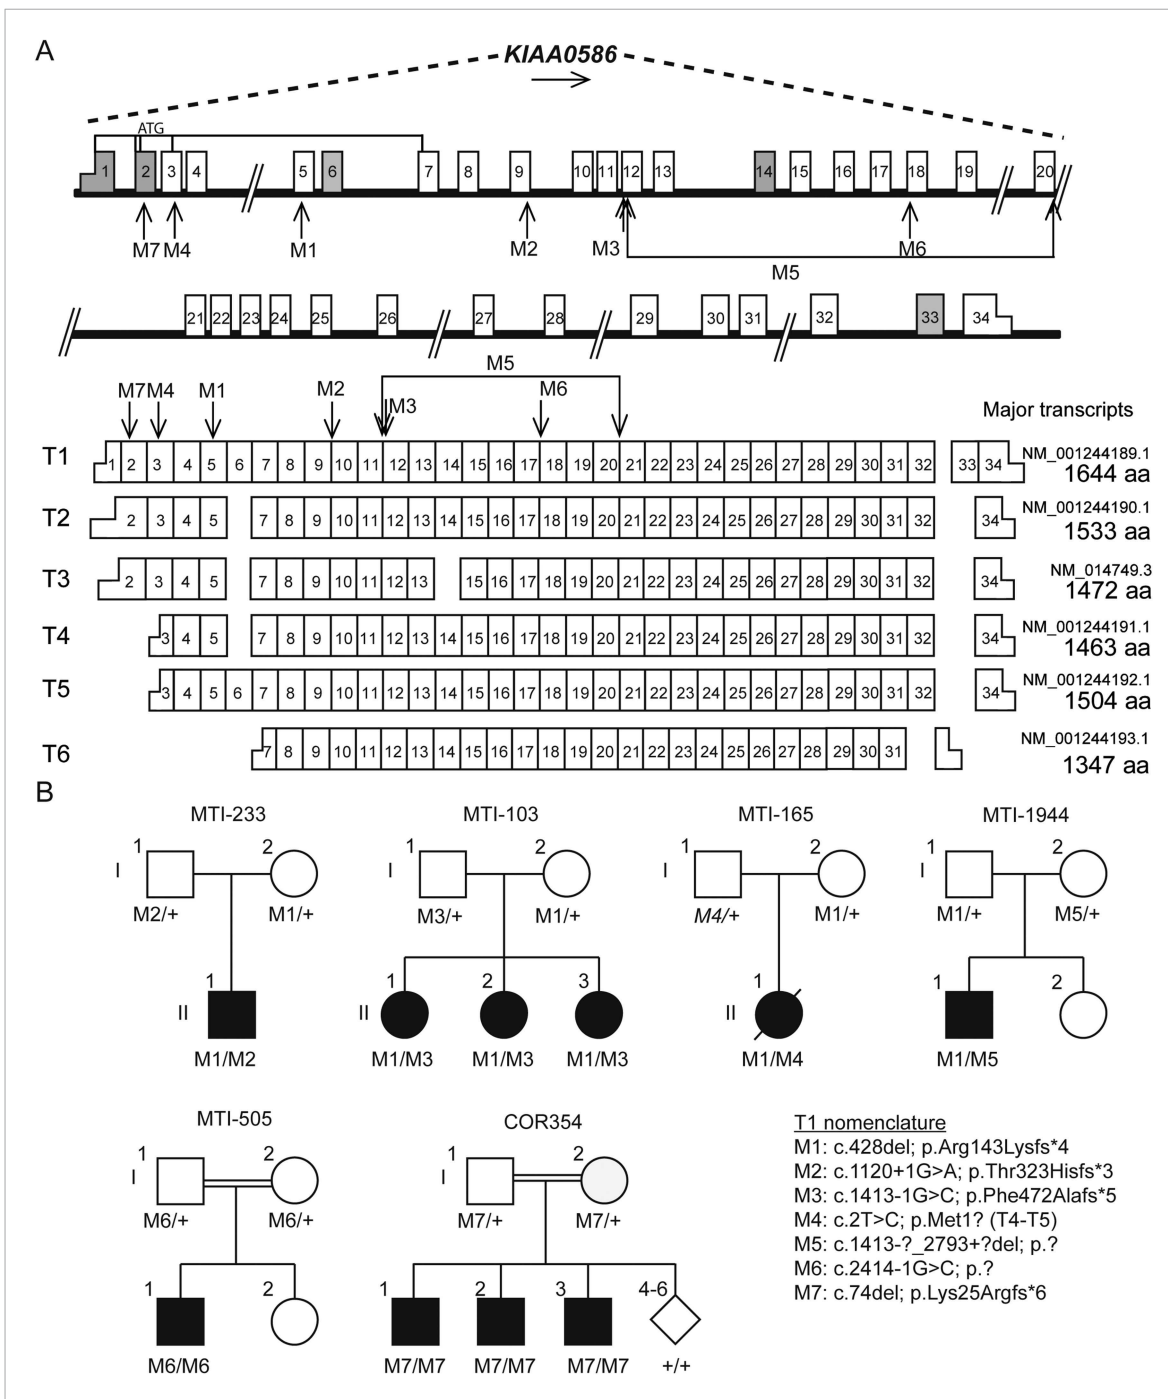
A

KIAA0586

ATG

1 2 3 4 5 6 7 8 9 10 11 12 13 14 15 16 17 18 19 20

M7 M4 M1 M2 M3 M6

M5

21 22 23 24 25 26 27 28 29 30 31 32 33 34

M5

M7 M4 M1 M2 M3 M6

Major transcripts

T1 1 2 3 4 5 6 7 8 9 10 11 12 13 14 15 16 17 18 19 20 21 22 23 24 25 26 27 28 29 30 31 32 33 34 NM_001244189.1 1644 aa

T2 2 3 4 5 7 8 9 10 11 12 13 14 15 16 17 18 19 20 21 22 23 24 25 26 27 28 29 30 31 32 34 NM_001244190.1 1533 aa

T3 2 3 4 5 7 8 9 10 11 12 13 15 16 17 18 19 20 21 22 23 24 25 26 27 28 29 30 31 32 34 NM_014749.3 1472 aa

T4 3 4 5 7 8 9 10 11 12 13 14 15 16 17 18 19 20 21 22 23 24 25 26 27 28 29 30 31 32 34 NM_001244191.1 1463 aa

T5 3 4 5 6 7 8 9 10 11 12 13 14 15 16 17 18 19 20 21 22 23 24 25 26 27 28 29 30 31 32 34 NM_001244192.1 1504 aa

T6 7 8 9 10 11 12 13 14 15 16 17 18 19 20 21 22 23 24 25 26 27 28 29 30 31 NM_001244193.1 1347 aa

B

MTI-233
I 1 M2/+ 2 M1/+
II 1 M1/M2

MTI-103
I 1 M3/+ 2 M1/+
II 1 M1/M3 2 M1/M3 3 M1/M3

MTI-165
I 1 M4/+ 2 M1/+
II 1 M1/M4

MTI-1944
I 1 M1/+ 2 M5/+
1 M1/M5 2

MTI-505
I 1 M6/+ 2 M6/+
1 M6/M6 2

COR354
I 1 M7/+ 2 M7/+
1 M7/M7 2 M7/M7 3 M7/M7 4-6 +/+

T1 nomenclature
M1: c.428del; p.Arg143Lysfs*4
M2: c.1120+1G>A; p.Thr323Hisfs*3
M3: c.1413-1G>C; p.Phe472Alafs*5
M4: c.2T>C; p.Met1? (T4-T5)
M5: c.1413-?_2793+?del; p.?
M6: c.2414-1G>C; p.?
M7: c.74del; p.Lys25Argfs*6